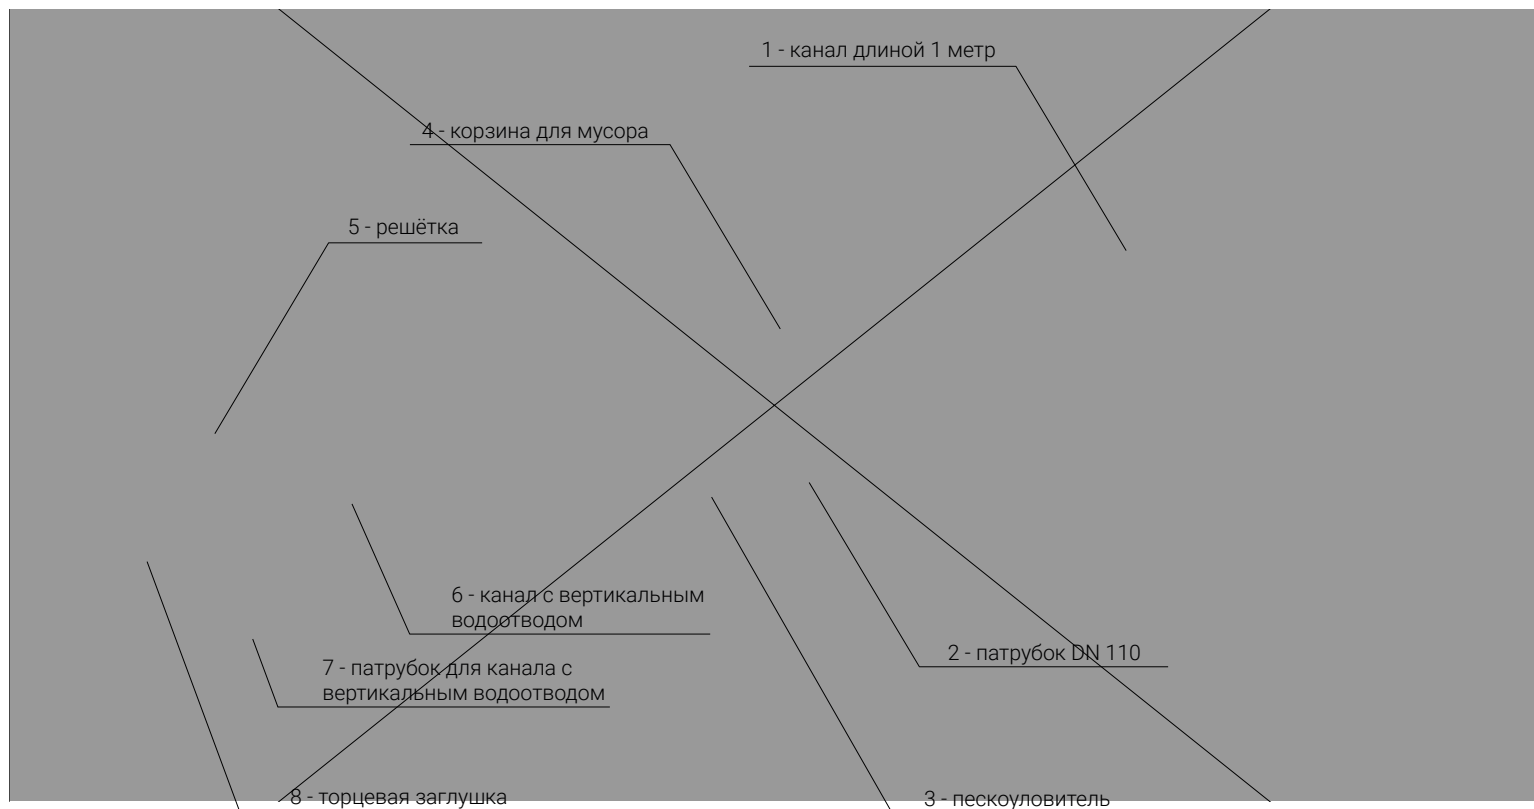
1 - канал длиной 1 метр

4 - корзина для мусора

5 - решётка

6 - канал с вертикальным водоотводом

2 - патрубок DN 110

7 - патрубок для канала с вертикальным водоотводом

8 - торцевая заглушка

3 - пескоуловитель